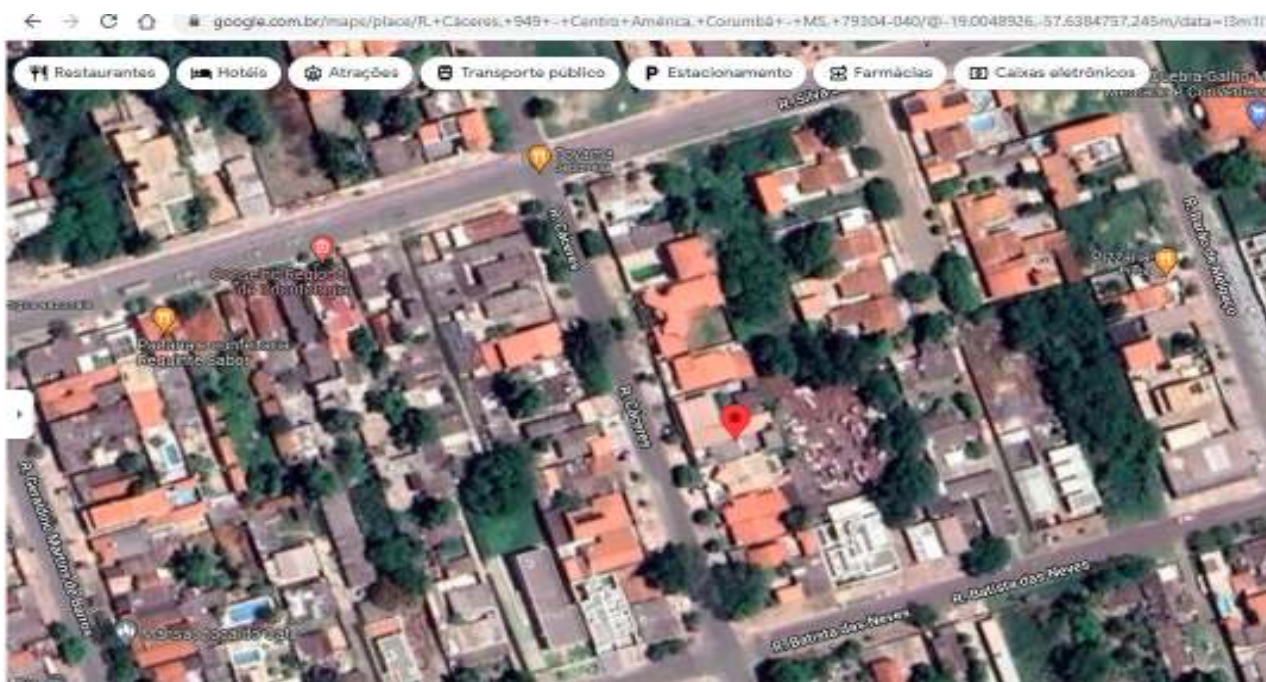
google.com.br/maps/place/R.+Cáceres,+949+-+Centro+América,+Corumbá+-+MS,+79304-040/@-19.0048926,-57.6384757,245m/data=!3m1!

Restaurantes
Hotéis
Atrações
Transporte público
Estacionamento
Farmácias
Caixas eletrônicos

R. Silva
R. Cáceres
R. Cáceres
R. Batista das Neves
R. Batista das Neves
R. Rubio de Moraes
R. Cândido Mariano da Rondon
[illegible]
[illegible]
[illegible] Sabor
Pizzaria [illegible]
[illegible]